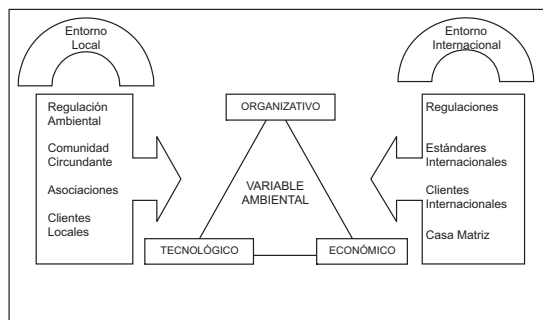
Entorno Local

Regulación Ambiental

Comunidad Circundante

Asociaciones

Clientes Locales

ORGANIZATIVO

VARIABLE AMBIENTAL

TECNOLÓGICO

ECONÓMICO

Entorno Internacional

Regulaciones

Estándares Internacionales

Clientes Internacionales

Casa Matriz